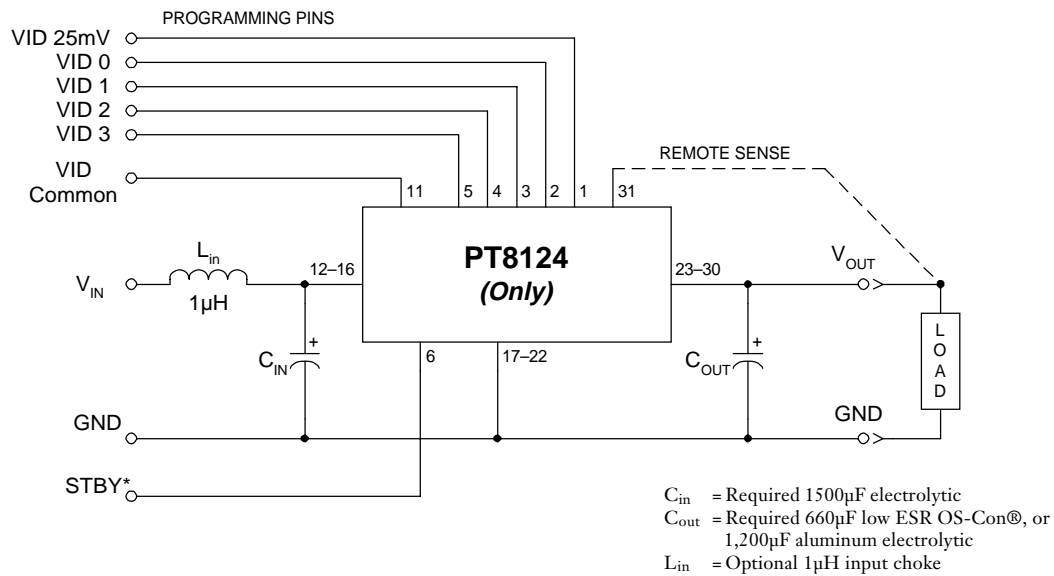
PROGRAMMING PINS

VID 25mV

VID 0

VID 1

VID 2

VID 3

VID Common

11 5 4 3 2 1 31

REMOTE SENSE

$L_{in}$

1µH

$V_{IN}$

12–16

PT8124

(Only)

23–30

$V_{OUT}$

$C_{IN}$

+

6

17–22

$C_{OUT}$

+

L O A D

GND

GND

STBY*

$C_{in}$ = Required 1500µF electrolytic
$C_{out}$ = Required 660µF low ESR OS-Con®, or 1,200µF aluminum electrolytic
$L_{in}$ = Optional 1µH input choke